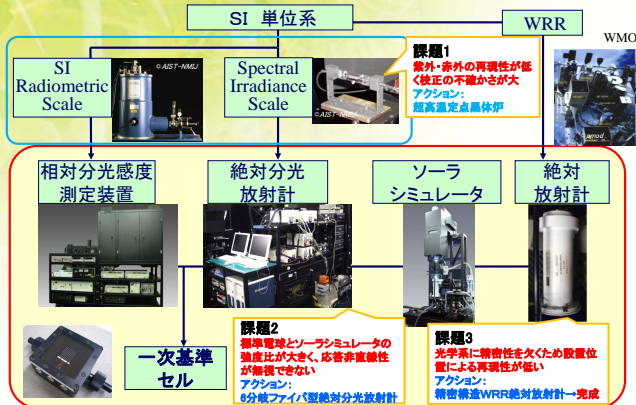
SI 単位系

WRR

WMO

SI Radiometric Scale

© AIST-NMIJ

Spectral Irradiance Scale

© AIST-NMIJ

課題1
紫外・赤外の再現性が低く校正の不確かさが大
アクション:
超高温定点黒体炉

pmod

相対分光感度測定装置

絶対分光放射計

ソーラシミュレータ

絶対放射計

課題2
標準電球とソーラシミュレータの強度比が大きく、応答非直線性が無視できない
アクション:
6分岐ファイバ型絶対分光放射計

課題3
光学系に精密性を欠くため設置位置による再現性が低い
アクション:
精密構造WRR絶対放射計→完成

一次基準セル